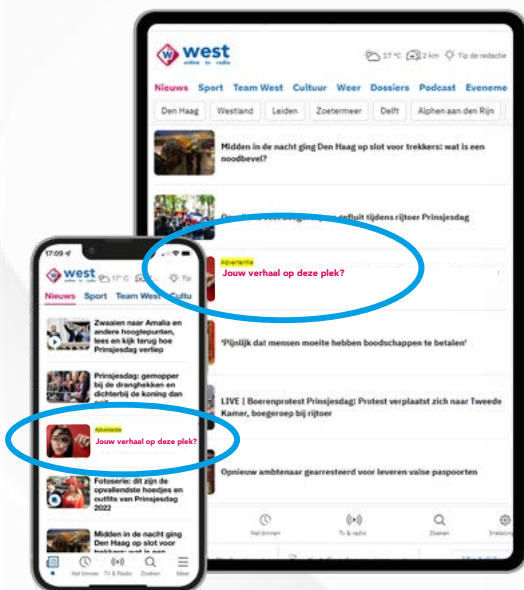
west
online tv radio

17 °C 2 km Tip de redactie

Nieuws Sport Team West Cultuur Weer Dossiers Podcast Eveneme

Den Haag Westland Leiden Zoetermeer Delft Alphen aan den Rijn

Midden in de nacht ging Den Haag op slot voor trekkers: wat is een noodbevel?

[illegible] geluit tijdens rijtoer Prinsjesdag

Advertentie
Jouw verhaal op deze plek?

'Pijnlijk dat mensen moeite hebben boodschappen te betalen'

LIVE | Boerenprotest Prinsjesdag: Protest verplaatst zich naar Tweede Kamer, boegeroep bij rijtoer

Opnieuw ambtenaar gearresteerd voor leveren valse paspoorten

Net binnen Tv & radio Zoeken Instelling

17:09

west
online tv radio

17 °C Tip

Nieuws Sport Team West Cultu

Zwaaien naar Amalia en andere hoogtepunten, lees en kijk terug hoe Prinsjesdag verliep

Prinsjesdag: gemopper bij de dranghekken en dichterbij de koning dan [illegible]

Advertentie
Jouw verhaal op deze plek?

Fotoserie: dit zijn de opvallendste hoedjes en outfits van Prinsjesdag 2022

Midden in de nacht ging Den Haag op slot voor trekkers: wat is een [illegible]

Net binnen TV & Radio Zoeken Meer